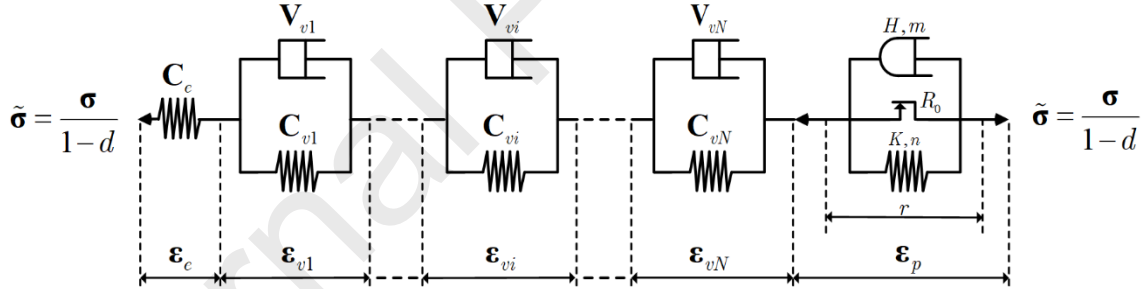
$\tilde{\boldsymbol{\sigma}} = \frac{\boldsymbol{\sigma}}{1-d}$

$\mathbf{C}_e$

$\mathbf{V}_{v1}$

$\mathbf{C}_{v1}$

$\mathbf{V}_{vi}$

$\mathbf{C}_{vi}$

$\mathbf{V}_{vN}$

$\mathbf{C}_{vN}$

$H, m$

$R_0$

$K, n$

$r$

$\tilde{\boldsymbol{\sigma}} = \frac{\boldsymbol{\sigma}}{1-d}$

$\boldsymbol{\varepsilon}_e$ $\boldsymbol{\varepsilon}_{v1}$ $\boldsymbol{\varepsilon}_{vi}$ $\boldsymbol{\varepsilon}_{vN}$ $\boldsymbol{\varepsilon}_p$